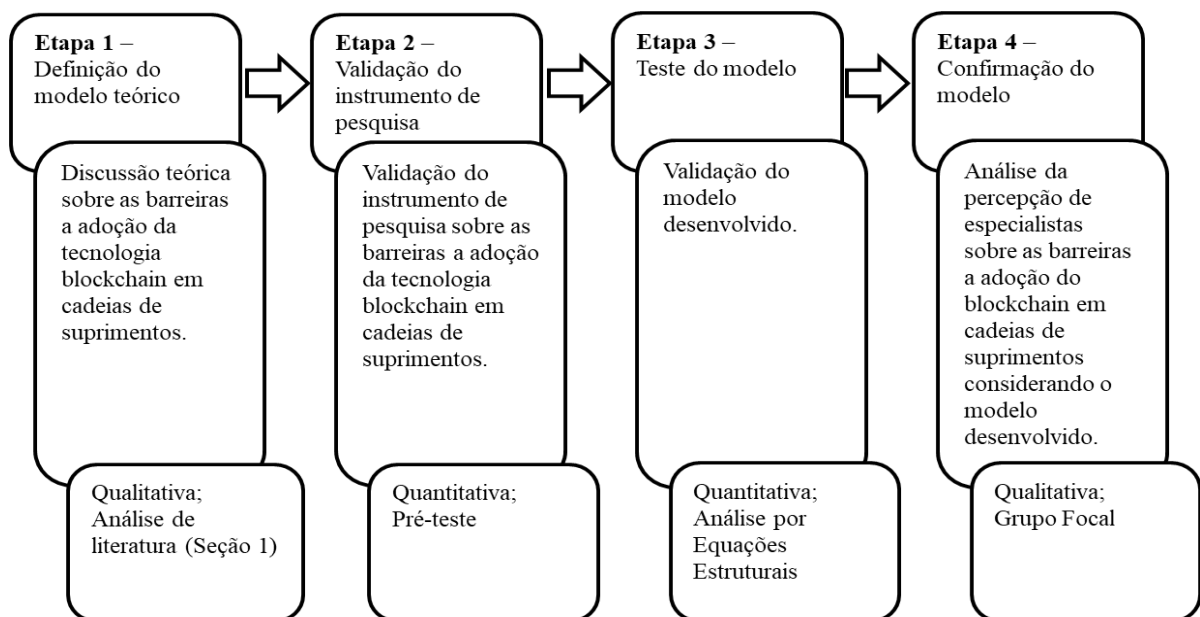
**Etapa 1** –
Definição do modelo teórico

Discussão teórica sobre as barreiras a adoção da tecnologia blockchain em cadeias de suprimentos.

Qualitativa;
Análise de literatura (Seção 1)

**Etapa 2** –
Validação do instrumento de pesquisa

Validação do instrumento de pesquisa sobre as barreiras a adoção da tecnologia blockchain em cadeias de suprimentos.

Quantitativa;
Pré-teste

**Etapa 3** –
Teste do modelo

Validação do modelo desenvolvido.

Quantitativa;
Análise por Equações Estruturais

**Etapa 4** –
Confirmação do modelo

Análise da percepção de especialistas sobre as barreiras a adoção do blockchain em cadeias de suprimentos considerando o modelo desenvolvido.

Qualitativa;
Grupo Focal